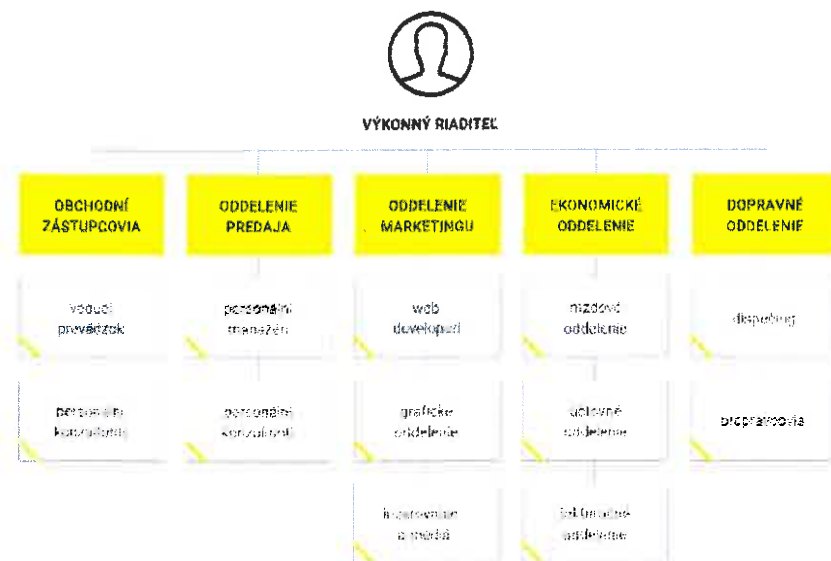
VÝKONNÝ RIADITEĽ

OBCHODNÍ ZÁSTUPCOVIA

ODDELENIE PREDAJA

ODDELENIE MARKETINGU

EKONOMICKÉ ODDELENIE

DOPRAVNÉ ODDELENIE

vedúci prevádzok

personálni manažéri

web developeri

mzdové oddelenie

dispečing

personálni konzultanti

personálni konzultanti

grafické oddelenie

účtovné oddelenie

prepravcovia

inzerovanie a médiá

fakturačné oddelenie